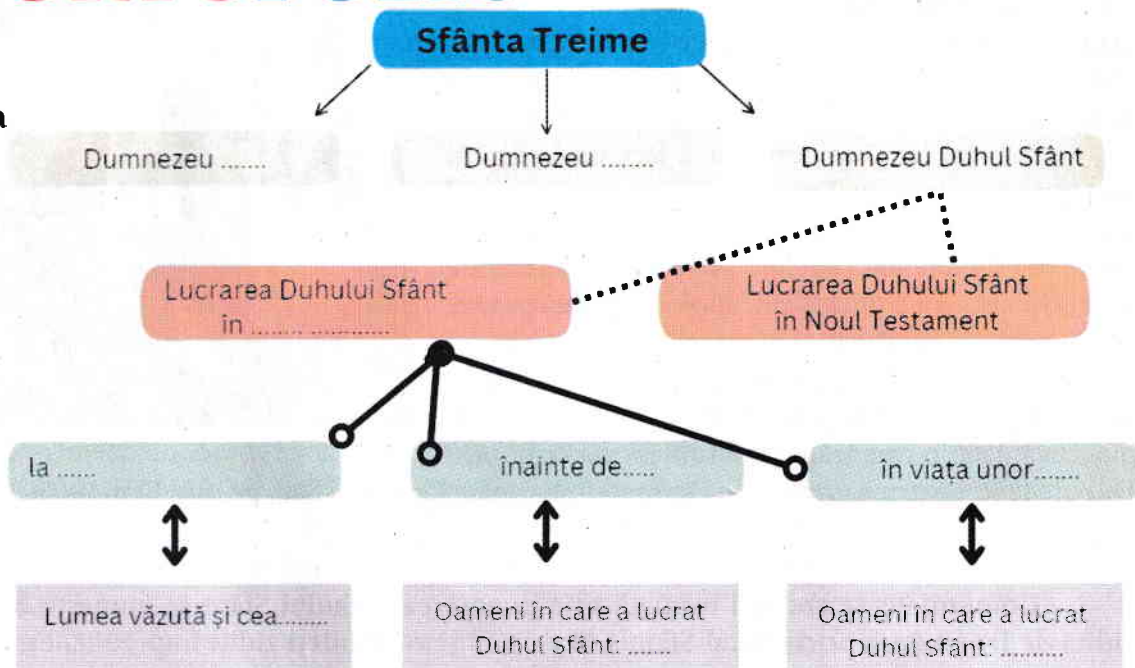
Sfânta Treime

Dumnezeu .......

Dumnezeu ........

Dumnezeu Duhul Sfânt

Lucrarea Duhului Sfânt în ........ ...........

Lucrarea Duhului Sfânt în Noul Testament

la ......

înainte de.....

în viața unor.......

Lumea văzută și cea........

Oameni în care a lucrat Duhul Sfânt: ......

Oameni în care a lucrat Duhul Sfânt: .........